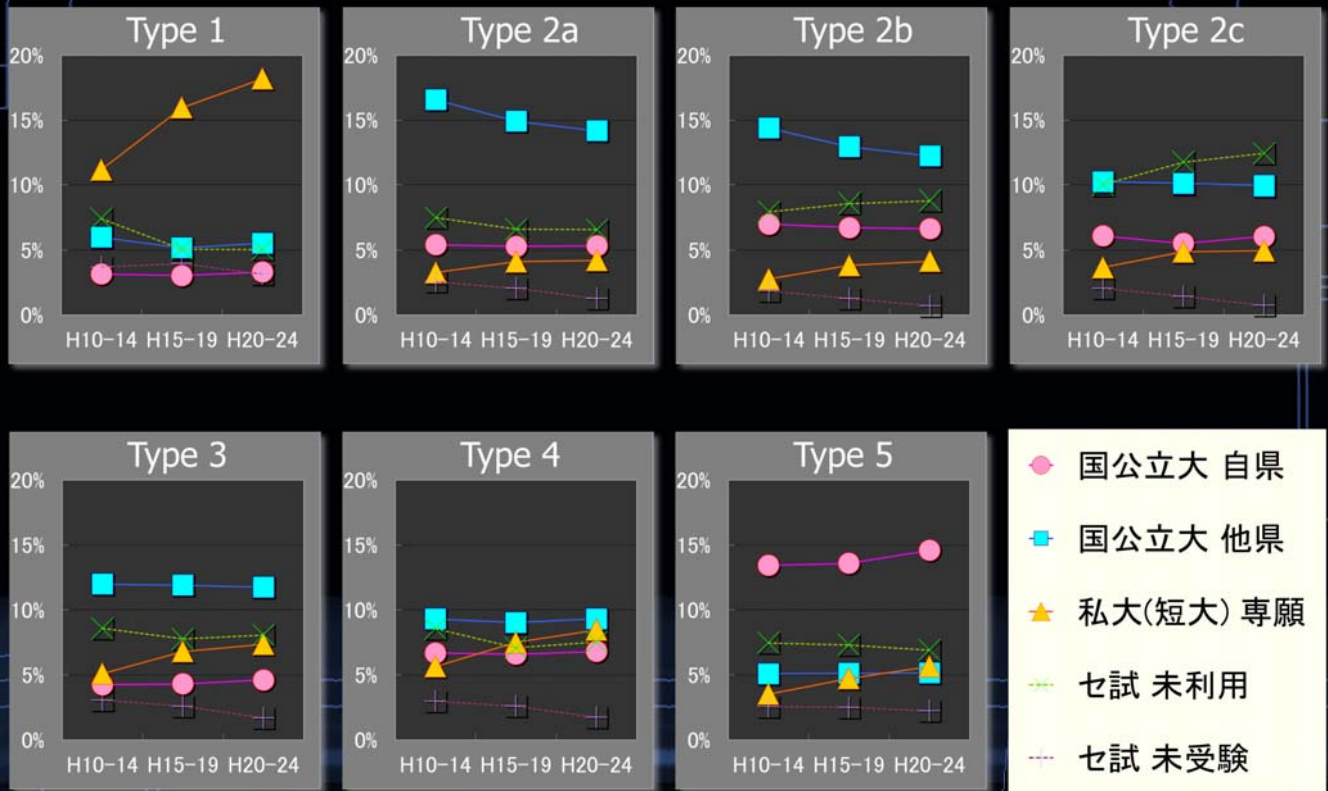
Type 1

20%
15%
10%
5%
0%

H10-14 H15-19 H20-24

Type 2a

20%
15%
10%
5%
0%

H10-14 H15-19 H20-24

Type 2b

20%
15%
10%
5%
0%

H10-14 H15-19 H20-24

Type 2c

20%
15%
10%
5%
0%

H10-14 H15-19 H20-24

Type 3

20%
15%
10%
5%
0%

H10-14 H15-19 H20-24

Type 4

20%
15%
10%
5%
0%

H10-14 H15-19 H20-24

Type 5

20%
15%
10%
5%
0%

H10-14 H15-19 H20-24

国公立大 自県
国公立大 他県
私大(短大) 専願
セ試 未利用
セ試 未受験